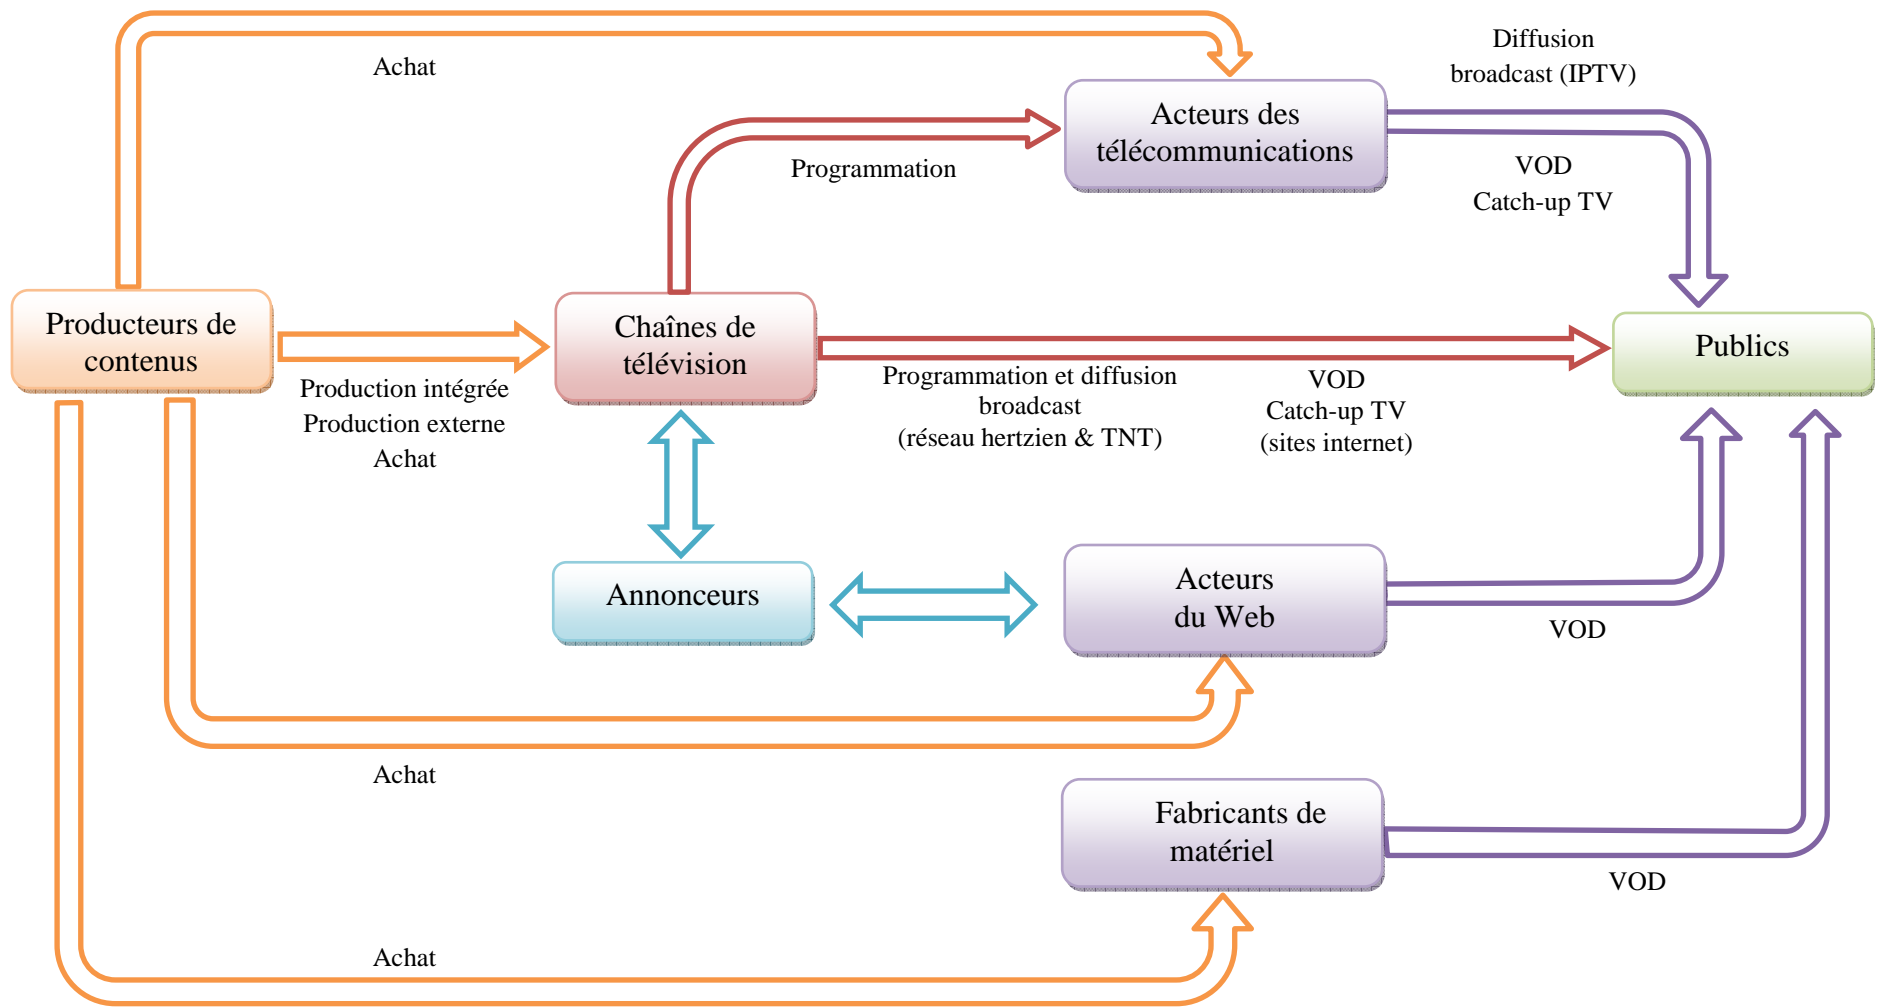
Achat

Diffusion broadcast (IPTV)

Acteurs des télécommunications

Programmation

VOD
Catch-up TV

Producteurs de contenus

Chaînes de télévision

Publics

Production intégrée
Production externe
Achat

Programmation et diffusion broadcast
(réseau hertzien & TNT)

VOD
Catch-up TV
(sites internet)

Annonceurs

Acteurs du Web

VOD

Achat

Fabricants de matériel

VOD

Achat